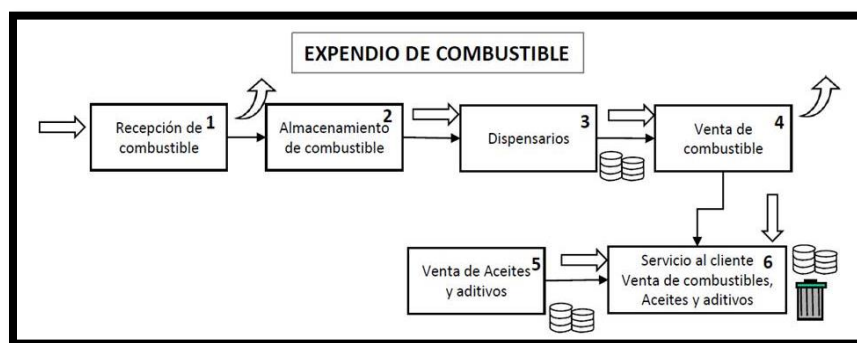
EXPENDIO DE COMBUSTIBLE

Recepción de combustible 1

Almacenamiento de combustible 2

Dispensarios 3

Venta de combustible 4

Venta de Aceites y aditivos 5

Servicio al cliente Venta de combustibles, Aceites y aditivos 6